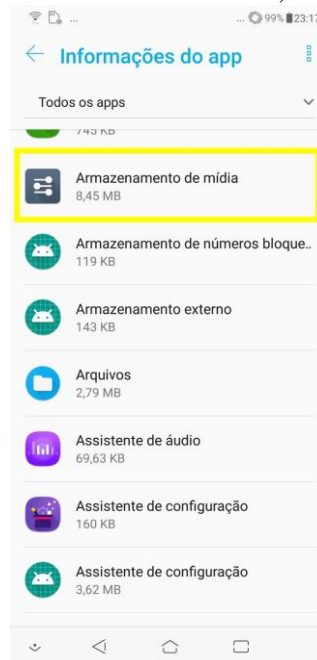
... 99% 23:17

Informações do app

Todos os apps

745 KB

Armazenamento de mídia
8,45 MB

Armazenamento de números bloque..
119 KB

Armazenamento externo
143 KB

Arquivos
2,79 MB

Assistente de áudio
69,63 KB

Assistente de configuração
160 KB

Assistente de configuração
3,62 MB